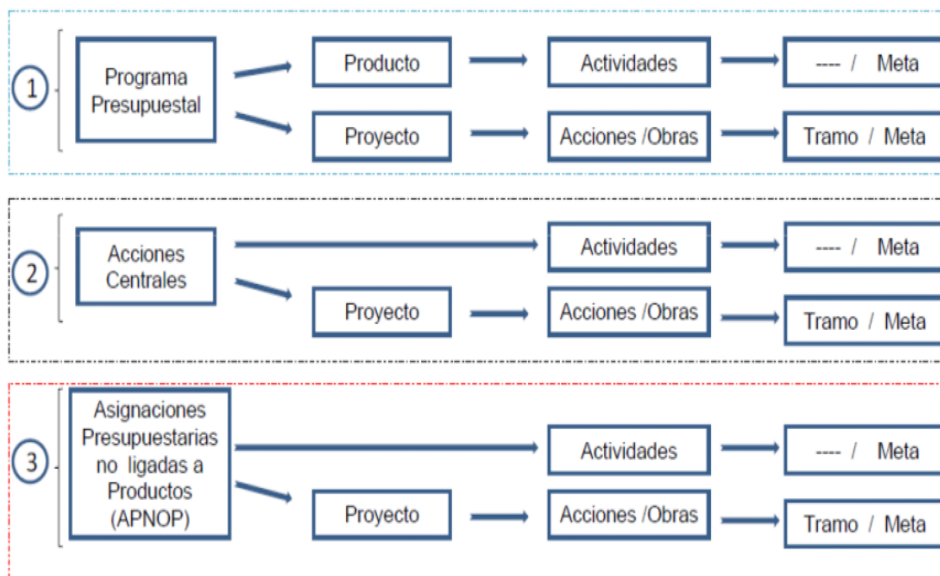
1
Programa Presupuestal
Producto
Actividades
---- / Meta
Proyecto
Acciones /Obras
Tramo / Meta

2
Acciones Centrales
Actividades
---- / Meta
Proyecto
Acciones /Obras
Tramo / Meta

3
Asignaciones Presupuestarias no ligadas a Productos (APNOP)
Actividades
---- / Meta
Proyecto
Acciones /Obras
Tramo / Meta